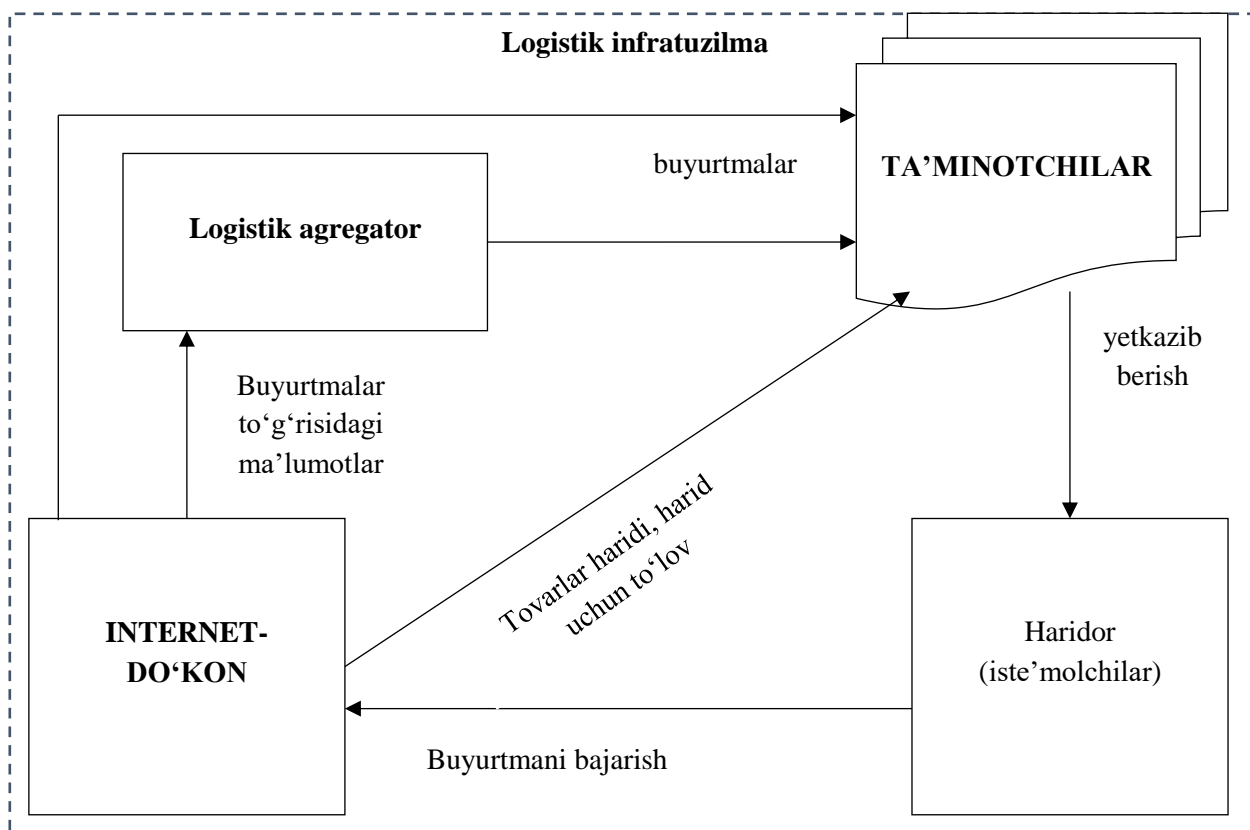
Logistik infratuzilma

buyurtmalar

TA’MINOTCHILAR

Logistik agregator

yetkazib berish

Buyurtmalar to‘g‘risidagi ma’lumotlar

Tovarlar haridi, harid uchun to‘lov

INTERNET-DO‘KON

Haridor (iste’molchilar)

Buyurtmani bajarish